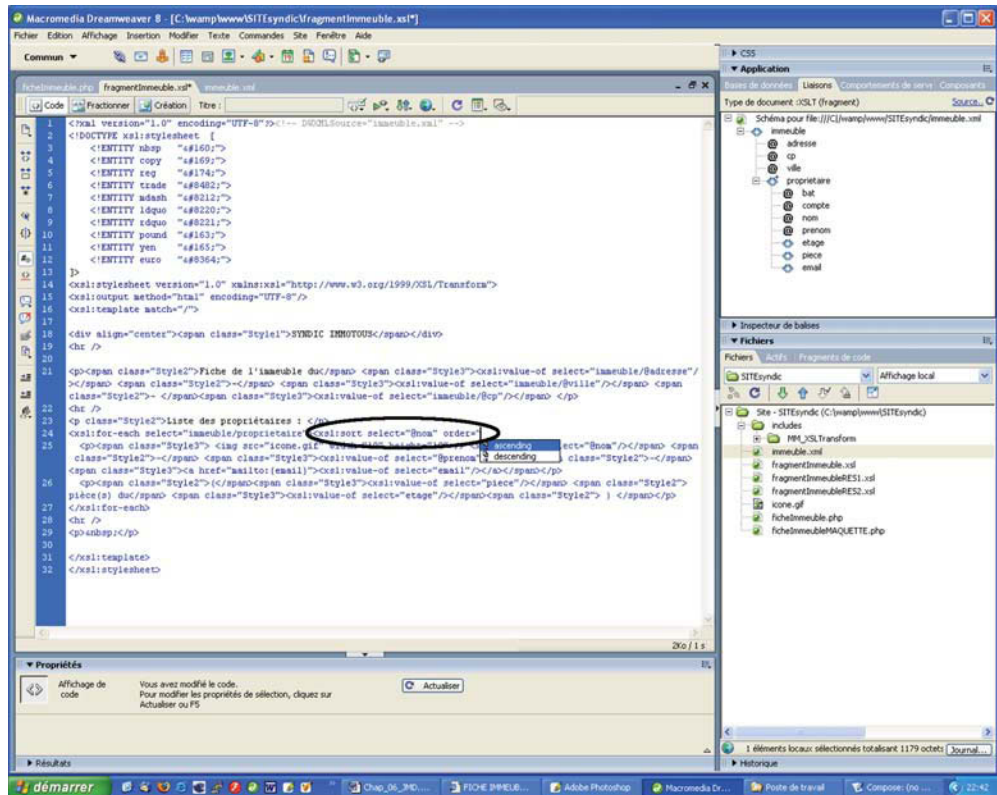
Macromedia Dreamweaver 8 - [C:\wamp\www\SITEsyndic\fragmentImmeuble.xsl*]

Fichier Edition Affichage Insertion Modifier Texte Commandes Site Fenêtre Aide

Commun ▾

ficheImmeuble.php fragmentImmeuble.xsl* immeuble.xml

Code Fractionner Création Titre :

1 <?xml version="1.0" encoding="UTF-8"?><!-- DWXMLSource="immeuble.xml" -->
2 <!DOCTYPE xsl:stylesheet [
3 <!ENTITY nbsp "&#160;">
4 <!ENTITY copy "&#169;">
5 <!ENTITY reg "&#174;">
6 <!ENTITY trade "&#8482;">
7 <!ENTITY mdash "&#8212;">
8 <!ENTITY ldquo "&#8220;">
9 <!ENTITY rdquo "&#8221;">
10 <!ENTITY pound "&#163;">
11 <!ENTITY yen "&#165;">
12 <!ENTITY euro "&#8364;">
13 ]>
14 <xsl:stylesheet version="1.0" xmlns:xsl="http://www.w3.org/1999/XSL/Transform">
15 <xsl:output method="html" encoding="UTF-8"/>
16 <xsl:template match="/">
17
18 <div align="center"><span class="Style1">SYNDIC IMMOTOUS</span></div>
19 <hr />
20
21 <p><span class="Style2">Fiche de l'immeuble du</span> <span class="Style3"><xsl:value-of select="immeuble/@adresse"/></span> <span class="Style2">-</span> <span class="Style3"><xsl:value-of select="immeuble/@ville"/></span> <span class="Style2">- </span><span class="Style3"><xsl:value-of select="immeuble/@cp"/></span> </p>
22 <hr />
23 <p class="Style2">Liste des propriétaires : </p>
24 <xsl:for-each select="immeuble/proprietaire"><xsl:sort select="@nom" order=
25 <p><span class="Style3"> <img src="icone.gif" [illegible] ascending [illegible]ect="@nom"/></span> <span class="Style2">-</span> <span class="Style3"><xsl:value-of select="@prenom descending class="Style2">-</span> <span class="Style3"><a href="mailto:{email}"><xsl:value-of select="email"/></a></span></p>
26 <p><span class="Style2">(</span><span class="Style3"><xsl:value-of select="piece"/></span> <span class="Style2">pièce(s) du</span> <span class="Style3"><xsl:value-of select="etage"/></span><span class="Style2"> ) </span></p>
27 </xsl:for-each>
28 <hr />
29 <p>&nbsp;</p>
30
31 </xsl:template>
32 </xsl:stylesheet>

2Ko / 1 s

▾ Propriétés
Affichage de code
Vous avez modifié le code.
Pour modifier les propriétés de sélection, cliquez sur Actualiser ou F5
Actualiser

▸ Résultats

▸ CSS
▾ Application
Bases de données Liaisons Comportements de serve Composants
Type de document :XSLT (fragment) Source...
Schéma pour file:///C|/wamp/www/SITEsyndic/immeuble.xml
immeuble
@ adresse
@ cp
@ ville
proprietaire
@ bat
@ compte
@ nom
@ prenom
etage
piece
email

▸ Inspecteur de balises
▾ Fichiers
Fichiers Actifs Fragments de code
SITEsyndic Affichage local
Site - SITEsyndic (C:\wamp\www\SITEsyndic)
includes
MM_XSLTransform
immeuble.xml
fragmentImmeuble.xsl
fragmentImmeubleRES1.xsl
fragmentImmeubleRES2.xsl
icone.gif
ficheImmeuble.php
ficheImmeubleMAQUETTE.php

1 éléments locaux sélectionnés totalisant 1179 octets Journal...
▸ Historique

démarrer Chap_06_IMD... FICHE IMMEUB... Adobe Photoshop Macromedia Dr... Poste de travail Compose: (no ... 22:42